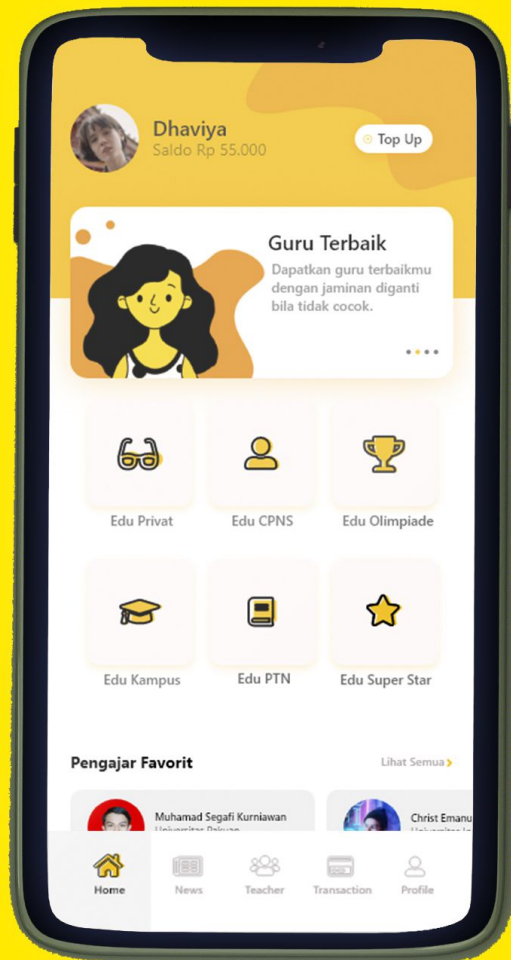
Dhaviya
Saldo Rp 55.000

Top Up

Guru Terbaik
Dapatkan guru terbaikmu dengan jaminan diganti bila tidak cocok.

Edu Privat
Edu CPNS
Edu Olimpiade
Edu Kampus
Edu PTN
Edu Super Star

Pengajar Favorit
Lihat Semua

Muhamad Segafi Kurniawan
Universitas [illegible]

Christ Emanu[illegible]
Universitas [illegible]

Home
News
Teacher
Transaction
Profile